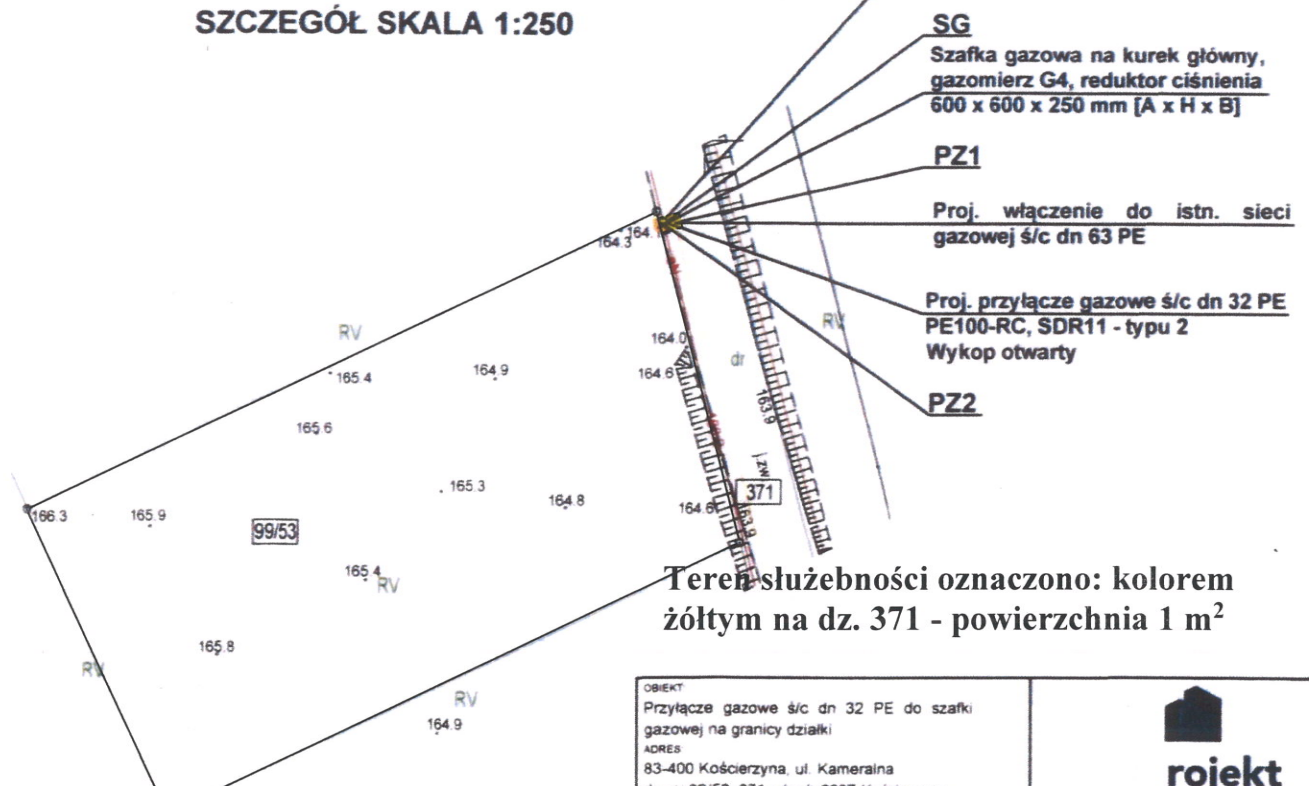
SZCZEGÓŁ SKALA 1:250

SG
Szafka gazowa na kurek główny, gazomierz G4, reduktor ciśnienia 600 x 600 x 250 mm [A x H x B]

PZ1

Proj. włączenie do istn. sieci gazowej ś/c dn 63 PE

Proj. przyłącze gazowe ś/c dn 32 PE
PE100-RC, SDR11 - typu 2
Wykop otwarty

PZ2

164.3 164.
RV
164.0
RV
dr
165.4
164.9
164.6
163.9
165.6
ZN
165.3
164.8
164.6
371
166.3
165.9
99/53
165.4
RV
165.8
RV
RV
164.9

Teren służebności oznaczono: kolorem żółtym na dz. 371 - powierzchnia 1 m$^2$

OBIEKT
Przyłącze gazowe ś/c dn 32 PE do szafki gazowej na granicy działki
ADRES
83-400 Kościerzyna, ul. Kameralna
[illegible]

rojekt